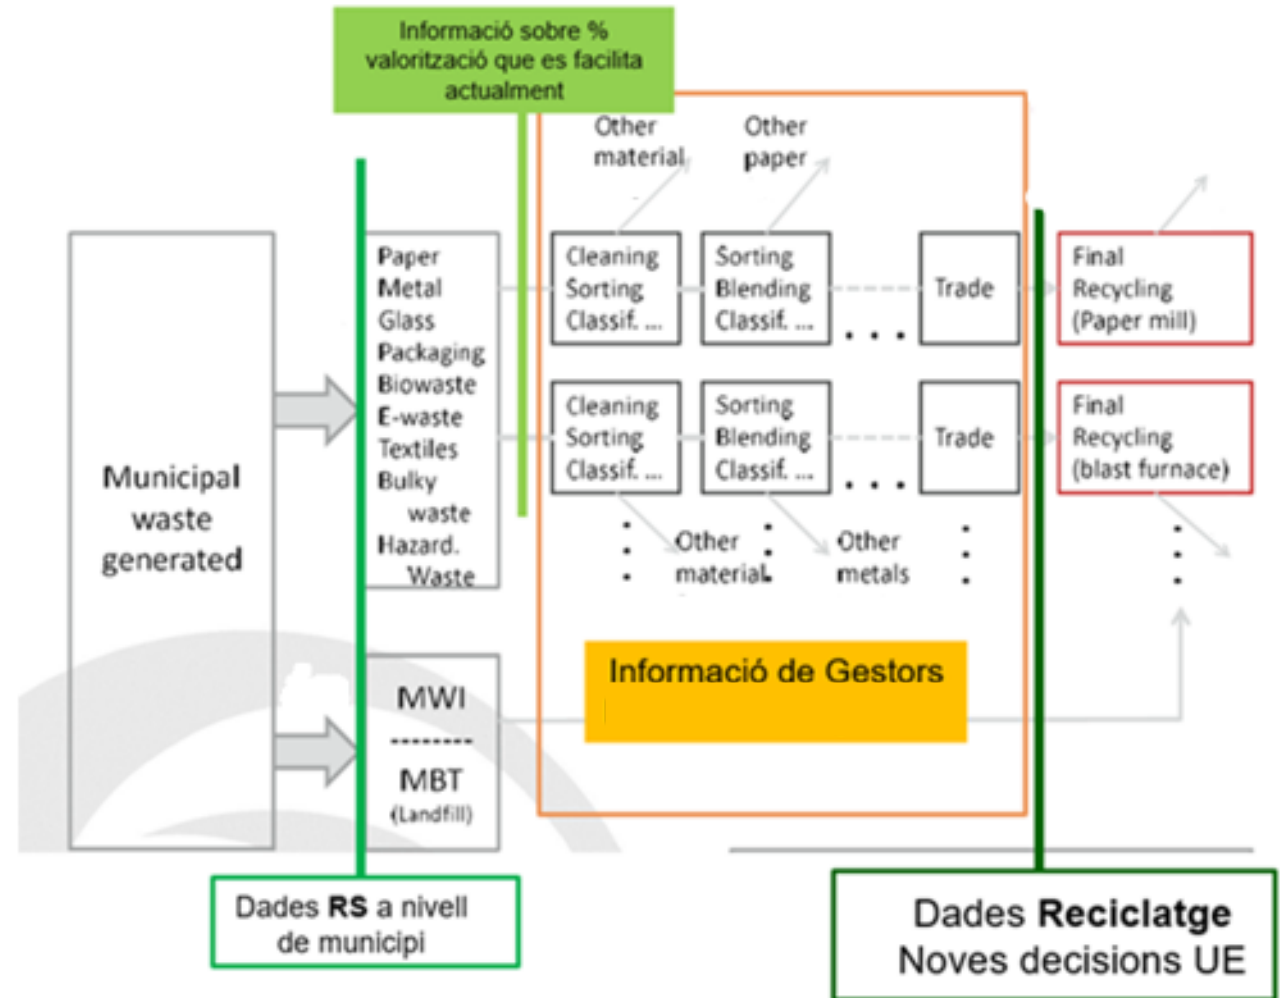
Informació sobre % valorització que es facilita actualment

Other material

Other paper

Municipal waste generated

Paper
Metal
Glass
Packaging
Biowaste
E-waste
Textiles
Bulky waste
Hazard. Waste

Cleaning
Sorting
Classif. ...

Sorting
Blending
Classif. ...

Trade

Final
Recycling
(Paper mill)

Cleaning
Sorting
Classif. ...

Sorting
Blending
Classif. ...

Trade

Final
Recycling
(blast furnace)

Other material

Other metals

MWI
---------
MBT
(Landfill)

Informació de Gestors

Dades **RS** a nivell de municipi

Dades **Reciclatge**
Noves decisions UE